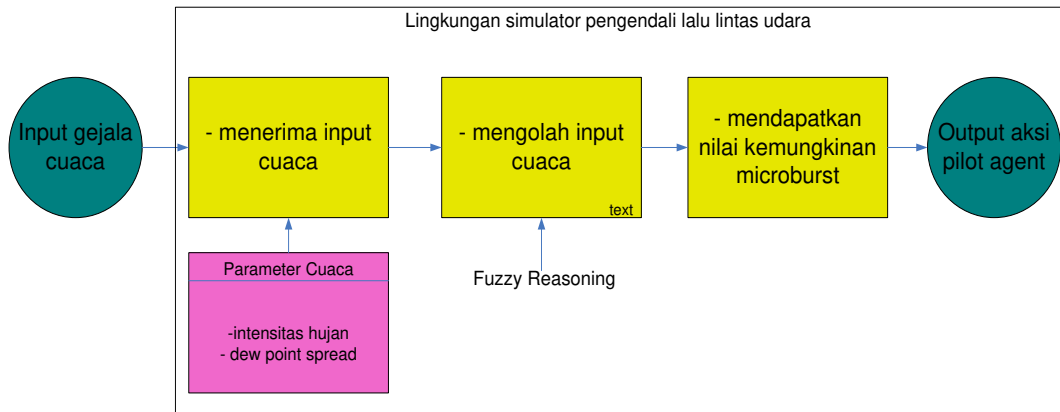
Lingkungan simulator pengendali lalu lintas udara

Input gejala cuaca

- menerima input cuaca

- mengolah input cuaca

text

- mendapatkan nilai kemungkinan microburst

Output aksi pilot agent

Parameter Cuaca

-intensitas hujan
- dew point spread

Fuzzy Reasoning